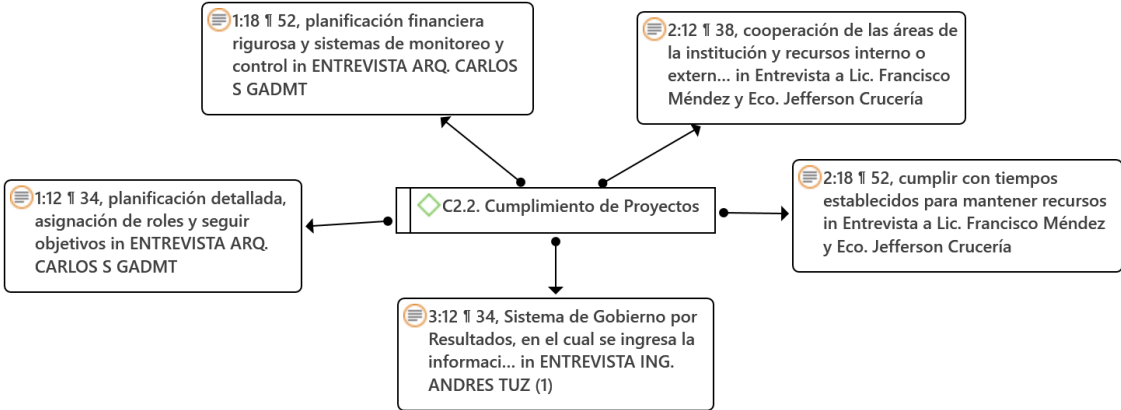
1:18 ¶ 52, planificación financiera rigurosa y sistemas de monitoreo y control in ENTREVISTA ARQ. CARLOS S GADMT

2:12 ¶ 38, cooperación de las áreas de la institución y recursos interno o extern... in Entrevista a Lic. Francisco Méndez y Eco. Jefferson Crucería

1:12 ¶ 34, planificación detallada, asignación de roles y seguir objetivos in ENTREVISTA ARQ. CARLOS S GADMT

C2.2. Cumplimiento de Proyectos

2:18 ¶ 52, cumplir con tiempos establecidos para mantener recursos in Entrevista a Lic. Francisco Méndez y Eco. Jefferson Crucería

3:12 ¶ 34, Sistema de Gobierno por Resultados, en el cual se ingresa la informaci... in ENTREVISTA ING. ANDRES TUZ (1)